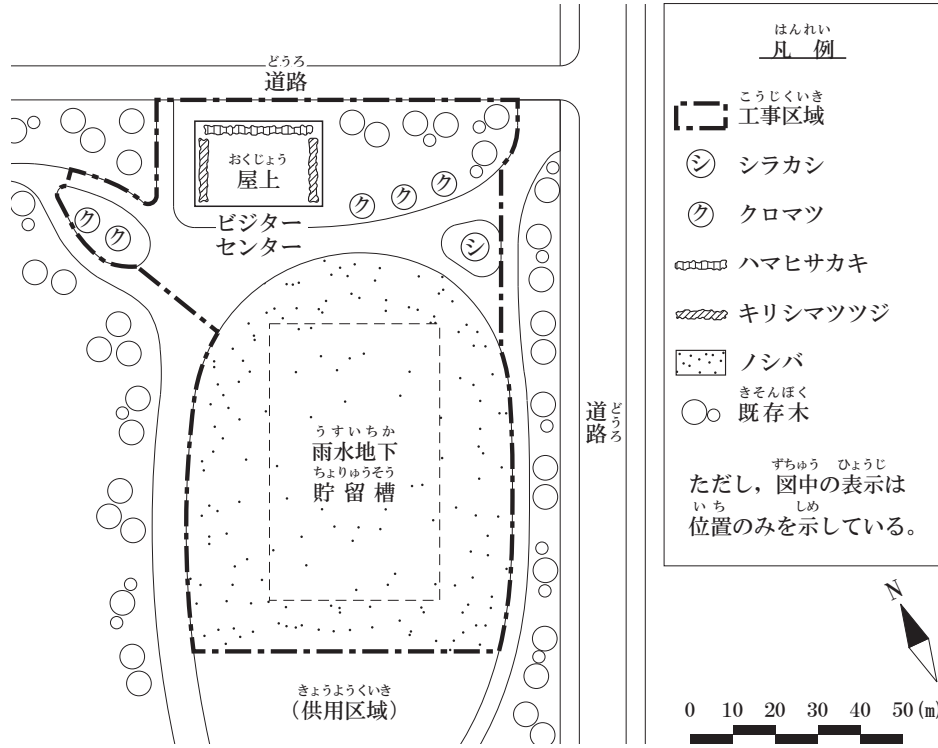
どうろ
道路

おくじょう
屋上

ク ク ク

ク ク

シ

ビジター
センター

うすいちか
雨水地下
ちょりゅうそう
貯留槽

どうろ
道路

きょうようくいき
(供用区域)

はんれい
凡例

こうじくいき
工事区域

シ シラカシ

ク クロマツ

ハマヒサカキ

キリシマツツジ

ノシバ

きそんぼく
既存木

ずちゅう ひょうじ
ただし，図中の表示は
いち しめ
位置のみを示している。

N

0 10 20 30 40 50(m)